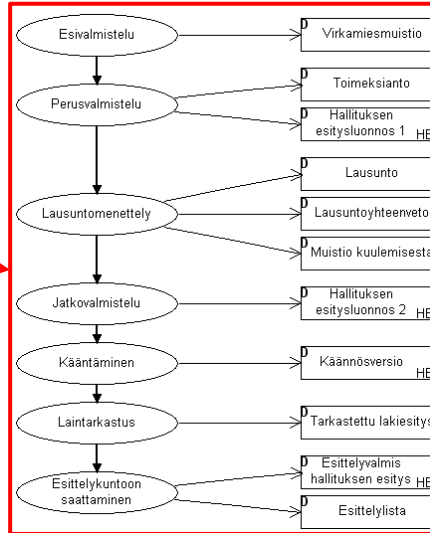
Esivalmistelu

D Virkamiesmuistio

Perusvalmistelu

D Toimeksianto

D Hallituksen esitysluonnos 1 HE

Lausuntomenettely

D Lausunto

D Lausuntoyhteenveto

D Muistio kuulemisesta

Jatkovalmistelu

D Hallituksen esitysluonnos 2 HE

Kääntäminen

D Käännösversio HE

Laintarkastus

D Tarkastettu lakiesitys

Esittelykuntoon saattaminen

D Esittelyvalmis hallituksen esitys HE

D Esittelylista